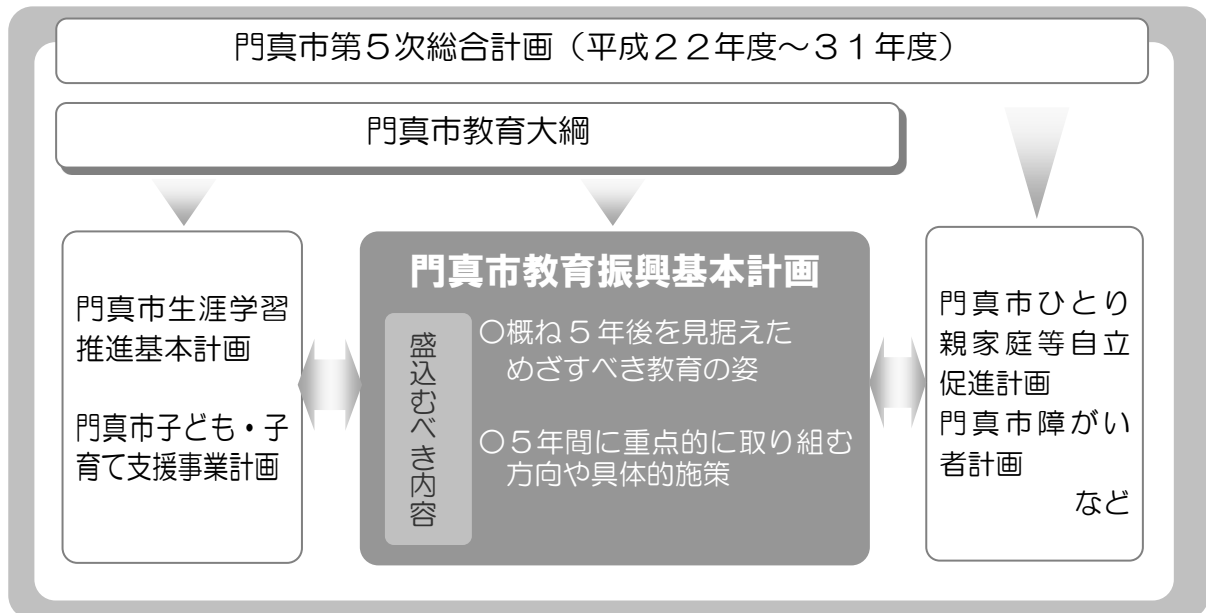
門真市第5次総合計画（平成22年度～31年度）

門真市教育大綱

門真市生涯学習推進基本計画

門真市子ども・子育て支援事業計画

門真市教育振興基本計画

盛込むべき内容

○概ね5年後を見据えためざすべき教育の姿

○5年間に重点的に取り組む方向や具体的施策

門真市ひとり親家庭等自立促進計画
門真市障がい者計画
など